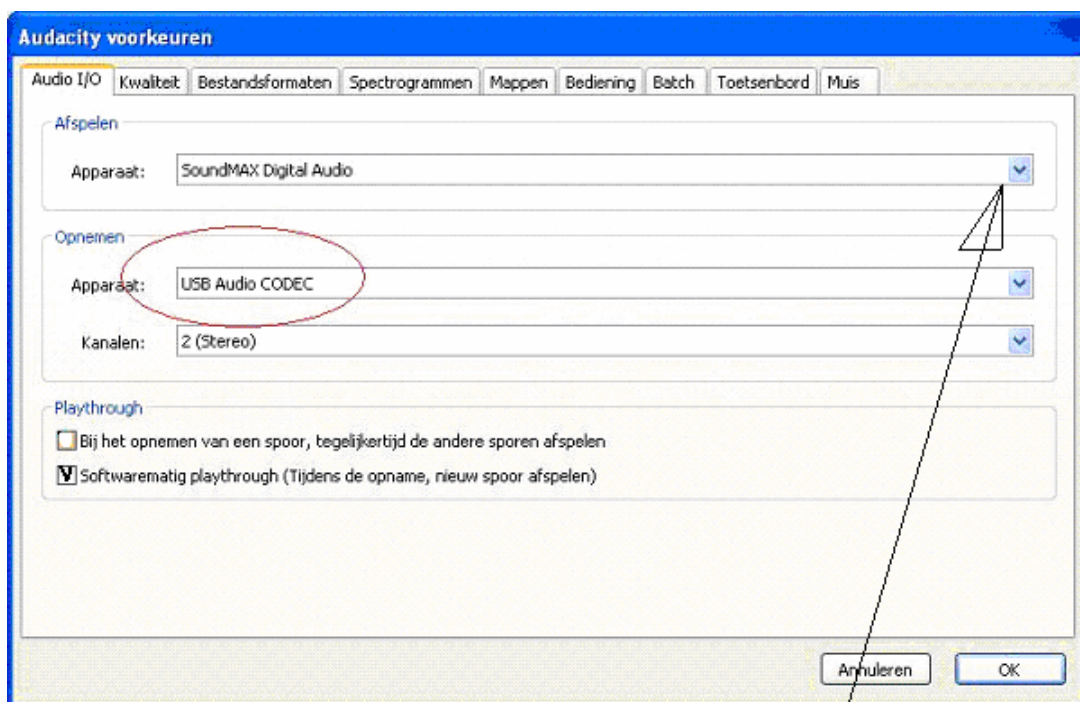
Audacity voorkeuren

Audio I/O | Kwaliteit | Bestandsformaten | Spectrogrammen | Mappen | Bediening | Batch | Toetsenbord | Muis

Afspelen

Apparaat: SoundMAX Digital Audio

Opnemen

Apparaat: USB Audio CODEC

Kanalen: 2 (Stereo)

Playthrough

Bij het opnemen van een spoor, tegelijkertijd de andere sporen afspelen

Softwarematig playthrough (Tijdens de opname, nieuw spoor afspelen)

Annuleren

OK